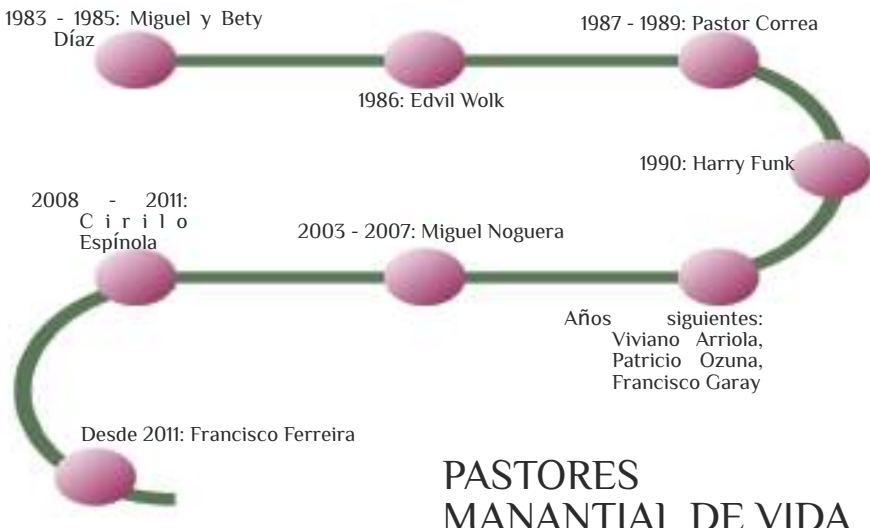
1983 - 1985: Miguel y Bety Díaz

1986: Edvil Wolk

1987 - 1989: Pastor Correa

1990: Harry Funk

2008 - 2011: Cirilo Espínola

2003 - 2007: Miguel Noguera

Años siguientes: Viviano Arriola, Patricio Ozuna, Francisco Garay

Desde 2011: Francisco Ferreira

PASTORES
MANANTIAL DE VIDA